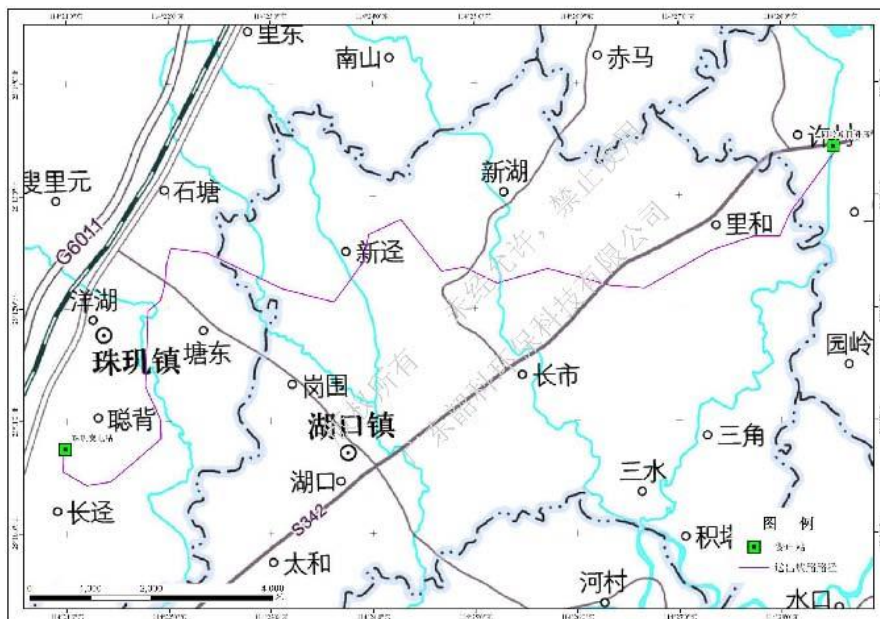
里东
南山
赤马
浒
搜里元
石塘
新湖
G6011
新迳
里和
洋湖
珠玑镇
塘东
园岭
岗围
长市
聪背
湖口镇
三角
湖口
三水
长迳
S342
积
图 例
太和
河村
水口
0 1,000 2,000 4,000
版权所有 未经允许，禁止使用
东莞科环保科技有限公司